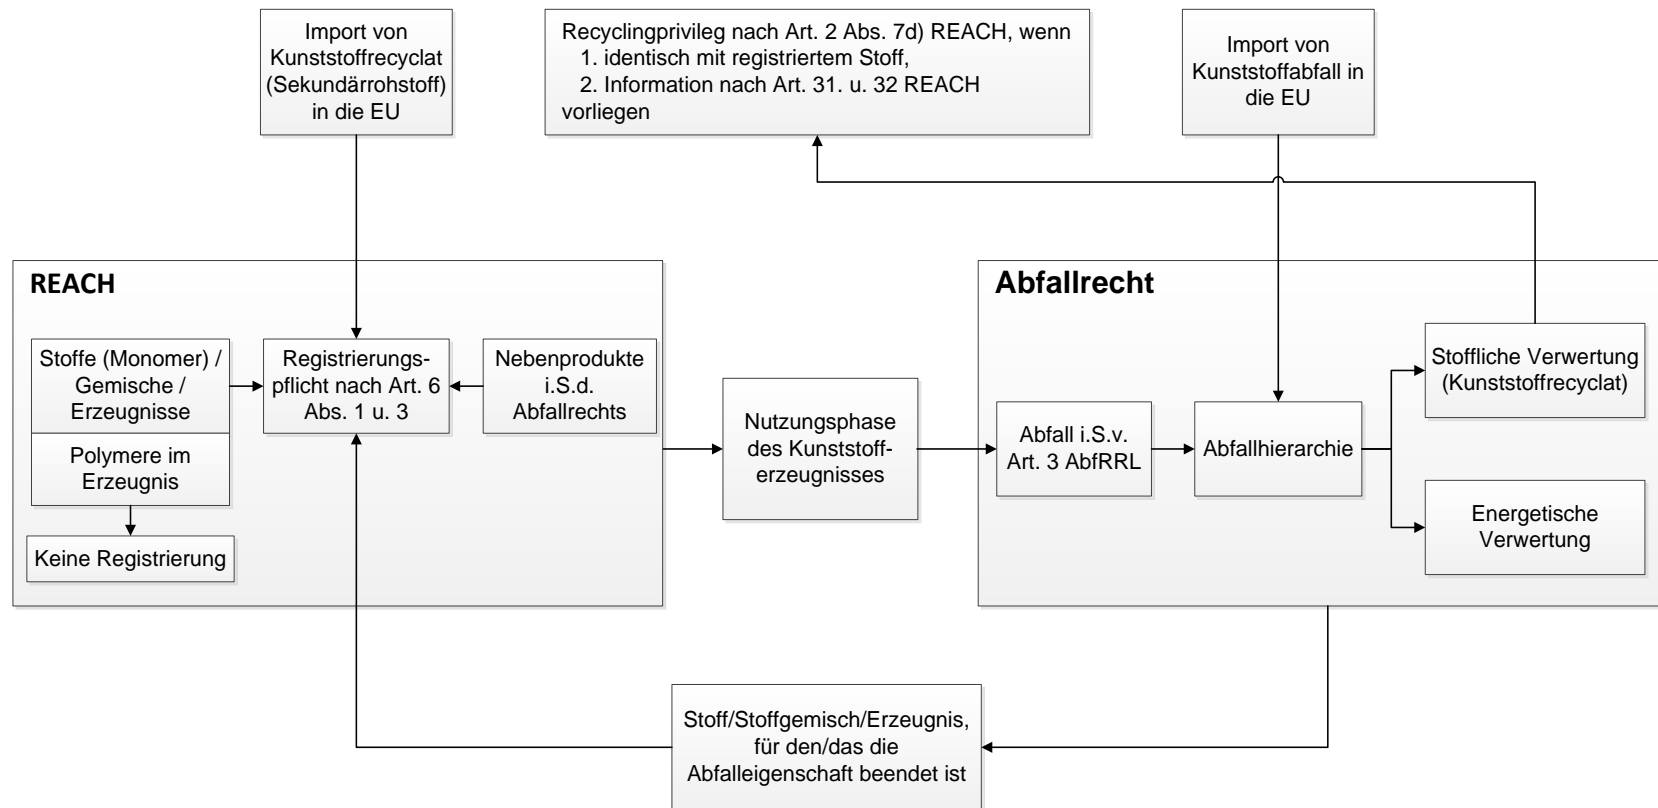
Import von Kunststoffrecyclat (Sekundärrohstoff) in die EU

Recyclingprivileg nach Art. 2 Abs. 7d) REACH, wenn
1. identisch mit registriertem Stoff,
2. Information nach Art. 31. u. 32 REACH
vorliegen

Import von Kunststoffabfall in die EU

REACH

Stoffe (Monomer) / Gemische / Erzeugnisse

Polymere im Erzeugnis

Keine Registrierung

Registrierungspflicht nach Art. 6 Abs. 1 u. 3

Nebenprodukte i.S.d. Abfallrechts

Nutzungsphase des Kunststofferzeugnisses

Abfallrecht

Abfall i.S.v. Art. 3 AbfRRL

Abfallhierarchie

Stoffliche Verwertung (Kunststoffrecyclat)

Energetische Verwertung

Stoff/Stoffgemisch/Erzeugnis, für den/das die Abfalleigenschaft beendet ist